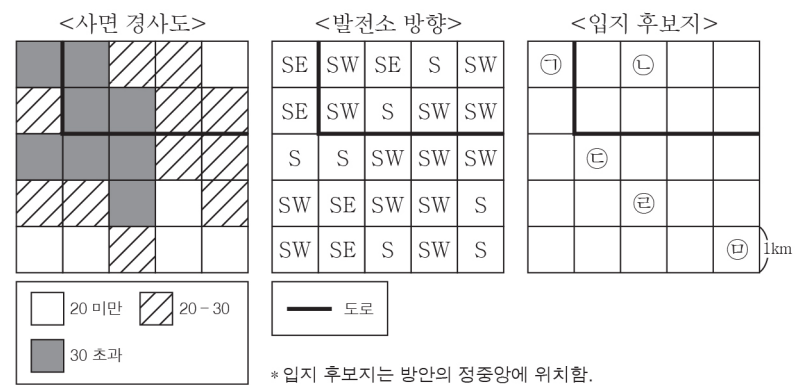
<사면 경사도>

<발전소 방향>

| SE | SW | SE | S | SW |
|---|---|---|---|---|
| SE | SW | S | SW | SW |
| S | S | SW | SW | SW |
| SW | SE | SW | SW | S |
| SW | SE | S | SW | S |

<입지 후보지>

| ㉠ | | ㉡ | | |
|---|---|---|---|---|
| | | | | |
| | ㉢ | | | |
| | | ㉣ | | |
| | | | | ㉤ |

1km

20 미만 20 – 30

30 초과

도로

* 입지 후보지는 방안의 정중앙에 위치함.